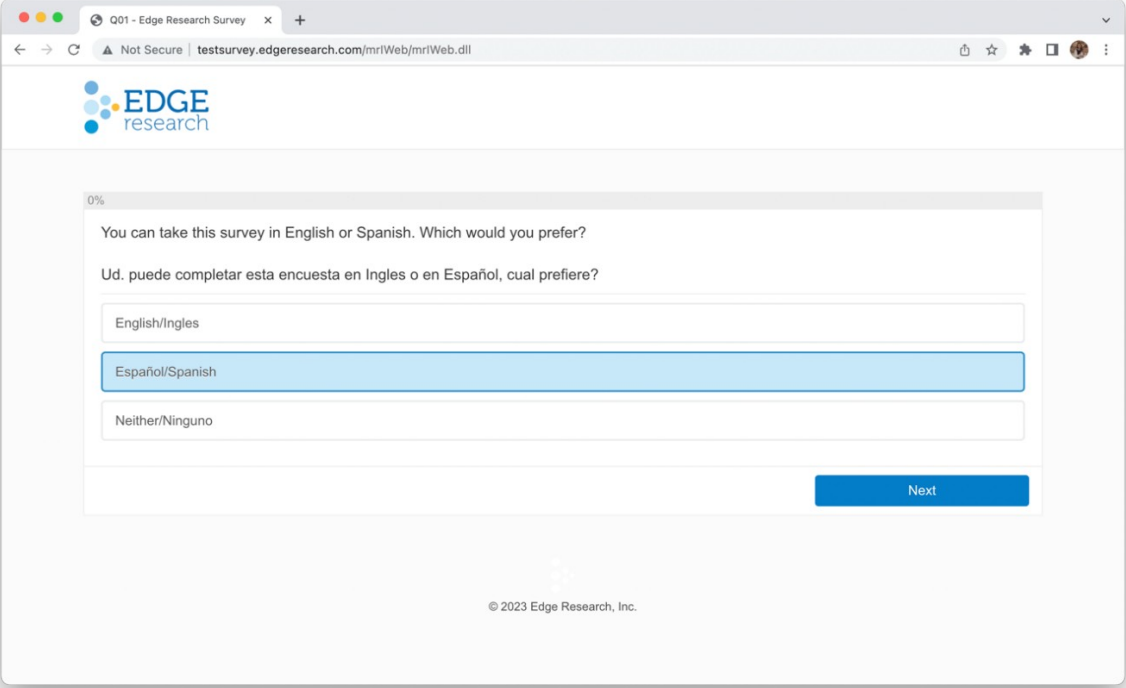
Q01 - Edge Research Survey

Not Secure | testsurvey.edgeresearch.com/mrIWeb/mrIWeb.dll

EDGE research

0%

You can take this survey in English or Spanish. Which would you prefer?

Ud. puede completar esta encuesta en Ingles o en Español, cual prefiere?

English/Ingles

Español/Spanish

Neither/Ninguno

Next

© 2023 Edge Research, Inc.